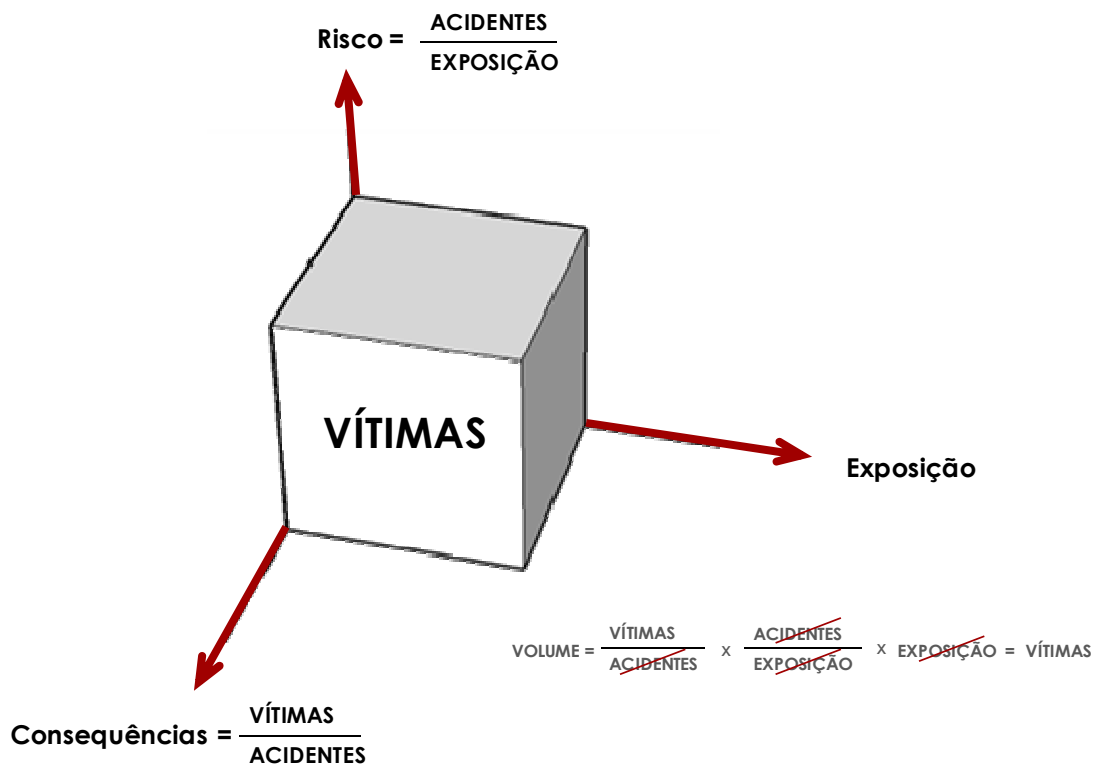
Risco = $\frac{\text{ACIDENTES}}{\text{EXPOSIÇÃO}}$

VÍTIMAS

Exposição

VOLUME = $\frac{\text{VÍTIMAS}}{\text{ACIDENTES}}$ x $\frac{\text{ACIDENTES}}{\text{EXPOSIÇÃO}}$ x EXPOSIÇÃO = VÍTIMAS

Consequências = $\frac{\text{VÍTIMAS}}{\text{ACIDENTES}}$